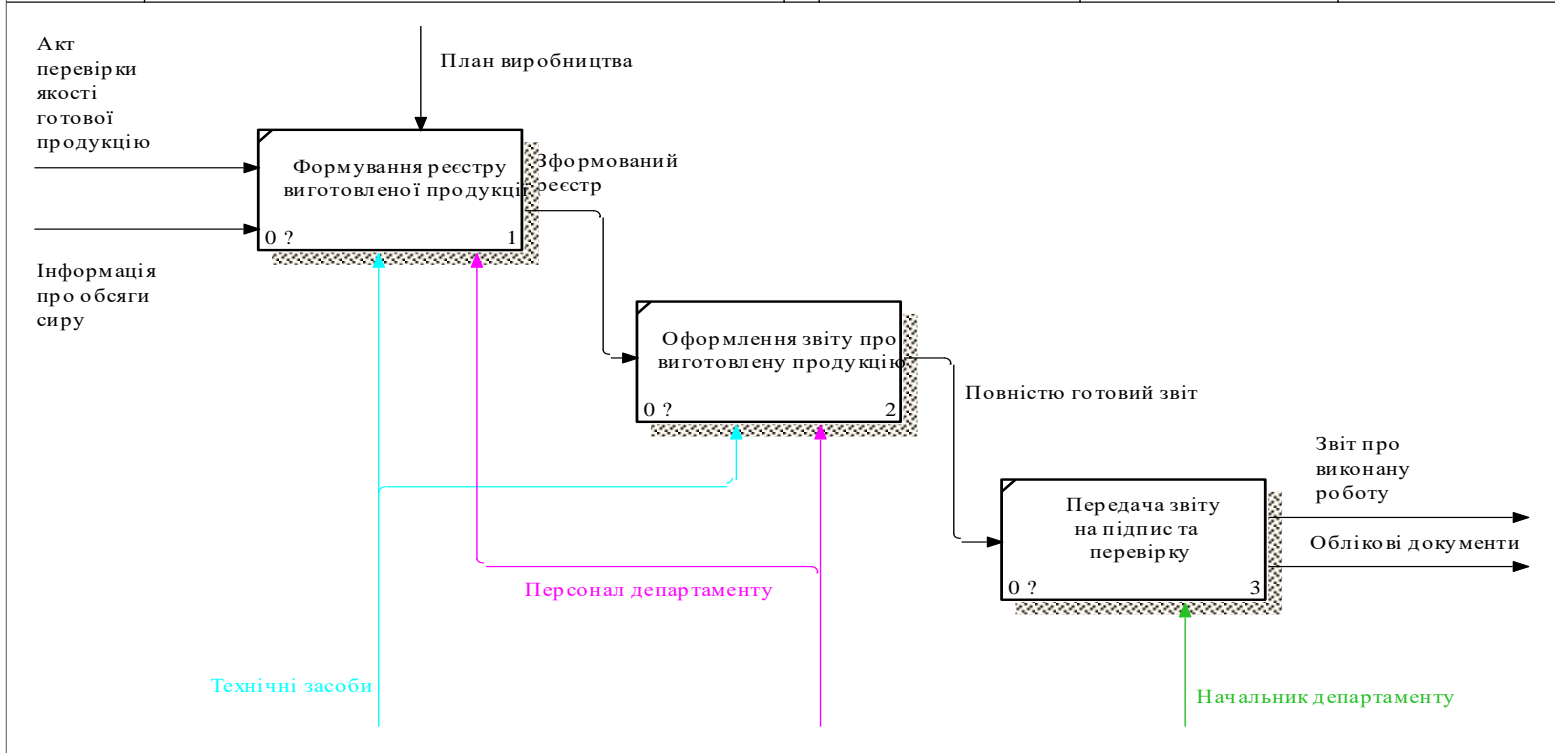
Акт перевірки якості готової продукцію

План виробництва

Формування реєстру виготовленої продукції

0 ?

1

Зформований реєстр

Інформація про обсяги сиру

Оформлення звіту про виготовлену продукцію

0 ?

2

Повністю готовий звіт

Звіт про виконану роботу

Передача звіту на підпис та перевірку

0 ?

3

Облікові документи

Персонал департаменту

Технічні засоби

Начальник департаменту